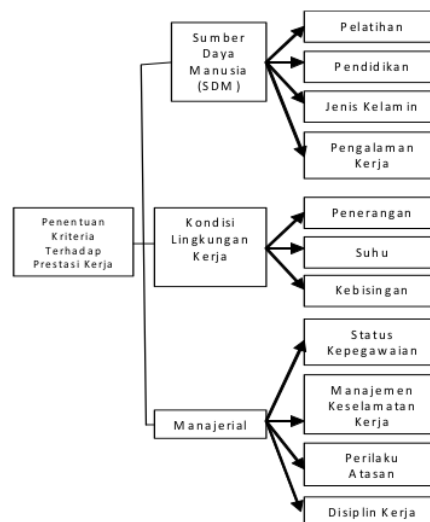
Penentuan Kriteria Terhadap Prestasi Kerja

Sumber Daya Manusia (SDM)

Pelatihan

Pendidikan

Jenis Kelamin

Pengalaman Kerja

Kondisi Lingkungan Kerja

Penerangan

Suhu

Kebisingan

Manajerial

Status Kepegawaian

Manajemen Keselamatan Kerja

Perilaku Atasan

Disiplin Kerja